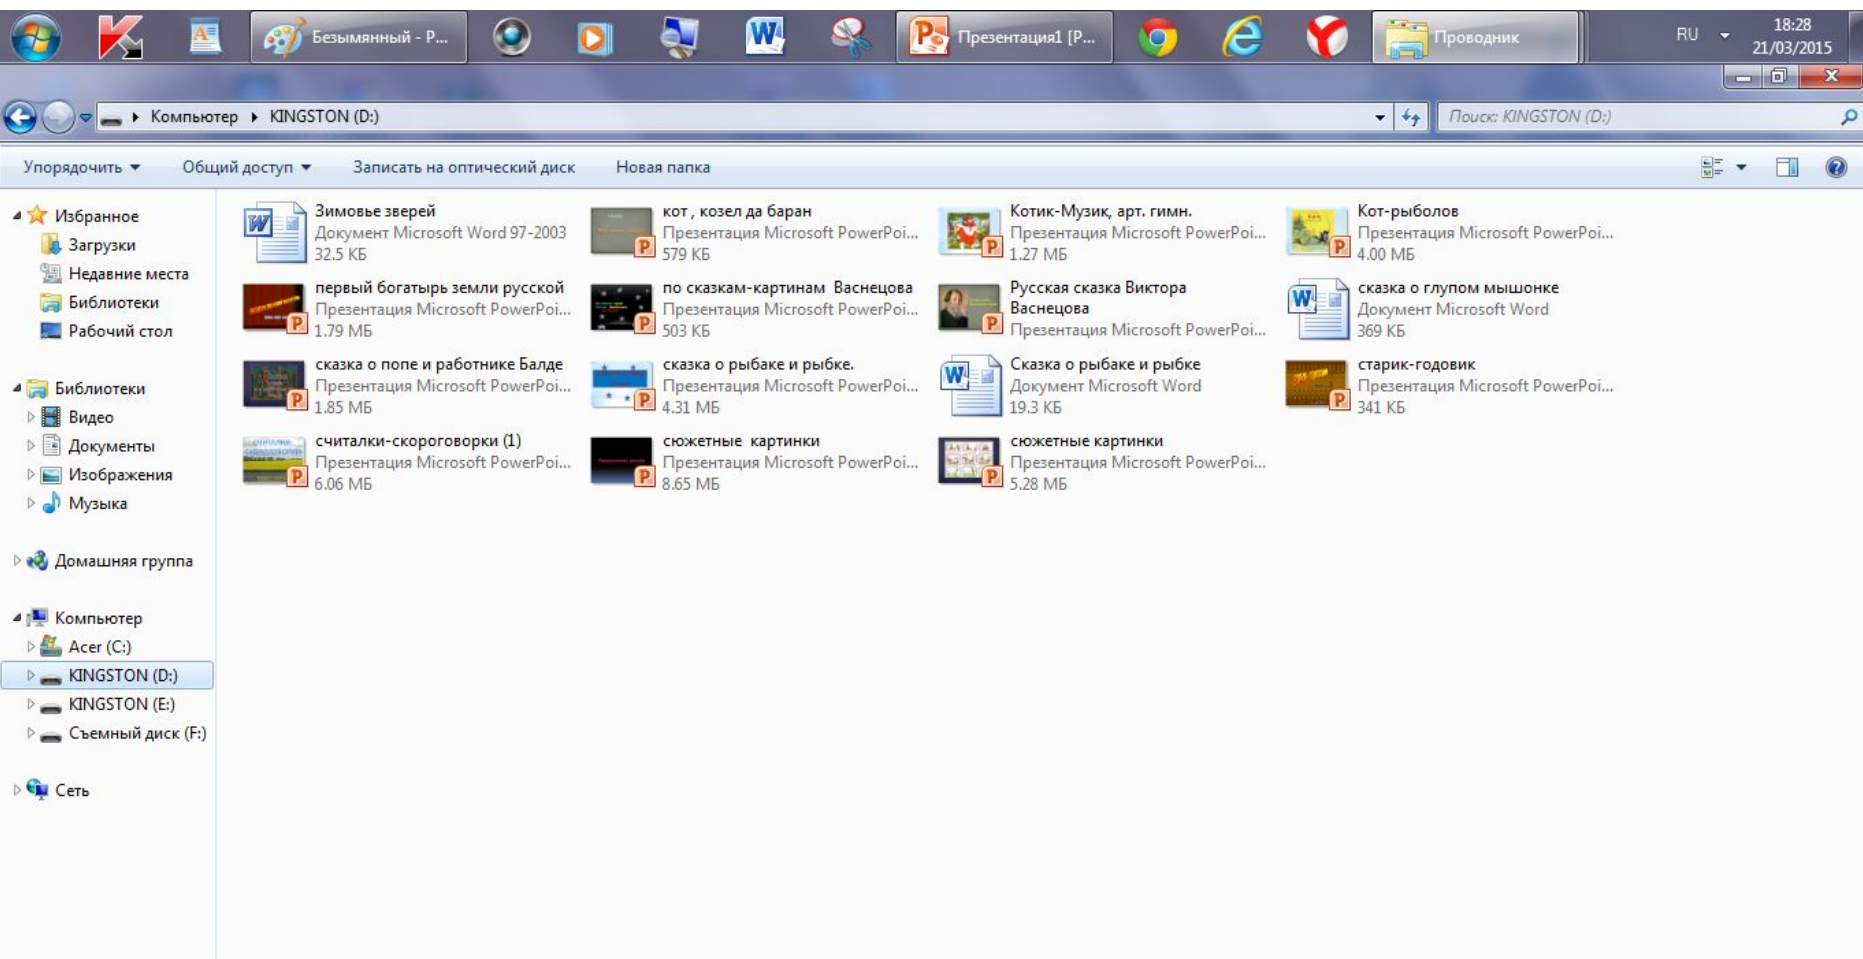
Безымянный - Р... Презентация1 [Р... Проводник RU 18:28 21/03/2015

Компьютер ▸ KINGSTON (D:)

Поиск: KINGSTON (D:)

Упорядочить ▾ Общий доступ ▾ Записать на оптический диск Новая папка

Избранное
Загрузки
Недавние места
Библиотеки
Рабочий стол

Библиотеки
Видео
Документы
Изображения
Музыка

Домашняя группа

Компьютер
Acer (C:)
KINGSTON (D:)
KINGSTON (E:)
Съемный диск (F:)

Сеть

Зимовье зверей
Документ Microsoft Word 97-2003
32.5 КБ

кот , козел да баран
Презентация Microsoft PowerPoi...
579 КБ

Котик-Музик, арт. гимн.
Презентация Microsoft PowerPoi...
1.27 МБ

Кот-рыболов
Презентация Microsoft PowerPoi...
4.00 МБ

первый богатырь земли русской
Презентация Microsoft PowerPoi...
1.79 МБ

по сказкам-картинам Васнецова
Презентация Microsoft PowerPoi...
503 КБ

Русская сказка Виктора Васнецова
Презентация Microsoft PowerPoi...

сказка о глупом мышонке
Документ Microsoft Word
369 КБ

сказка о попе и работнике Балде
Презентация Microsoft PowerPoi...
1.85 МБ

сказка о рыбаке и рыбке.
Презентация Microsoft PowerPoi...
4.31 МБ

Сказка о рыбаке и рыбке
Документ Microsoft Word
19.3 КБ

старик-годовик
Презентация Microsoft PowerPoi...
341 КБ

считалки-скороговорки (1)
Презентация Microsoft PowerPoi...
6.06 МБ

сюжетные картинки
Презентация Microsoft PowerPoi...
8.65 МБ

сюжетные картинки
Презентация Microsoft PowerPoi...
5.28 МБ